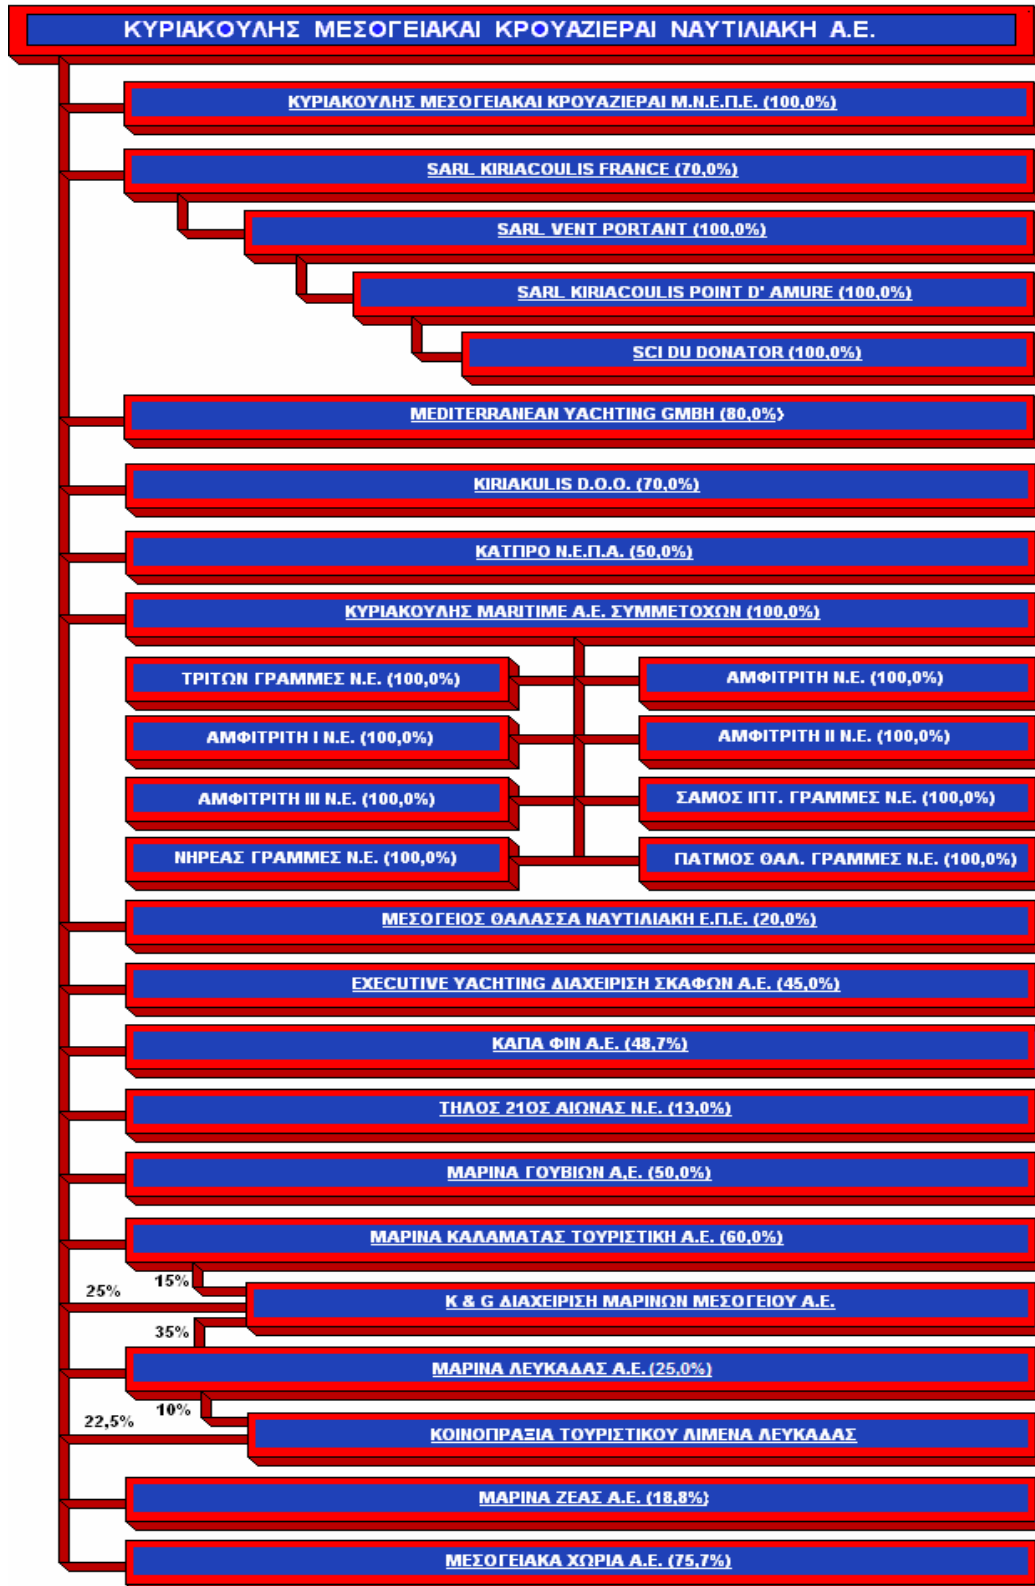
ΚΥΡΙΑΚΟΥΛΗΣ ΜΕΣΟΓΕΙΑΚΑΙ ΚΡΟΥΑΖΙΕΡΑΙ ΝΑΥΤΙΛΙΑΚΗ Α.Ε.

ΚΥΡΙΑΚΟΥΛΗΣ ΜΕΣΟΓΕΙΑΚΑΙ ΚΡΟΥΑΖΙΕΡΑΙ Μ.Ν.Ε.Π.Ε. (100,0%)

SARL KIRIACOULIS FRANCE (70,0%)

SARL VENT PORTANT (100,0%)

SARL KIRIACOULIS POINT D' AMURE (100,0%)

SCI DU DONATOR (100,0%)

MEDITERRANEAN YACHTING GMBH (80,0%)

KIRIAKULIS D.O.O. (70,0%)

ΚΑΤΠΡΟ Ν.Ε.Π.Α. (50,0%)

ΚΥΡΙΑΚΟΥΛΗΣ MARITIME Α.Ε. ΣΥΜΜΕΤΟΧΩΝ (100,0%)

ΤΡΙΤΩΝ ΓΡΑΜΜΕΣ Ν.Ε. (100,0%)

ΑΜΦΙΤΡΙΤΗ Ν.Ε. (100,0%)

ΑΜΦΙΤΡΙΤΗ Ι Ν.Ε. (100,0%)

ΑΜΦΙΤΡΙΤΗ ΙΙ Ν.Ε. (100,0%)

ΑΜΦΙΤΡΙΤΗ ΙΙΙ Ν.Ε. (100,0%)

ΣΑΜΟΣ ΙΠΤ. ΓΡΑΜΜΕΣ Ν.Ε. (100,0%)

ΝΗΡΕΑΣ ΓΡΑΜΜΕΣ Ν.Ε. (100,0%)

ΠΑΤΜΟΣ ΘΑΛ. ΓΡΑΜΜΕΣ Ν.Ε. (100,0%)

ΜΕΣΟΓΕΙΟΣ ΘΑΛΑΣΣΑ ΝΑΥΤΙΛΙΑΚΗ Ε.Π.Ε. (20,0%)

EXECUTIVE YACHTING ΔΙΑΧΕΙΡΙΣΗ ΣΚΑΦΩΝ Α.Ε. (45,0%)

ΚΑΠΑ ΦΙΝ Α.Ε. (48,7%)

ΤΗΛΟΣ 21ΟΣ ΑΙΩΝΑΣ Ν.Ε. (13,0%)

ΜΑΡΙΝΑ ΓΟΥΒΙΩΝ Α.Ε. (50,0%)

ΜΑΡΙΝΑ ΚΑΛΑΜΑΤΑΣ ΤΟΥΡΙΣΤΙΚΗ Α.Ε. (60,0%)

15%

25%

K & G ΔΙΑΧΕΙΡΙΣΗ ΜΑΡΙΝΩΝ ΜΕΣΟΓΕΙΟΥ Α.Ε.

35%

ΜΑΡΙΝΑ ΛΕΥΚΑΔΑΣ Α.Ε. (25,0%)

10%

22,5%

ΚΟΙΝΟΠΡΑΞΙΑ ΤΟΥΡΙΣΤΙΚΟΥ ΛΙΜΕΝΑ ΛΕΥΚΑΔΑΣ

ΜΑΡΙΝΑ ΖΕΑΣ Α.Ε. (18,8%)

ΜΕΣΟΓΕΙΑΚΑ ΧΩΡΙΑ Α.Ε. (75,7%)